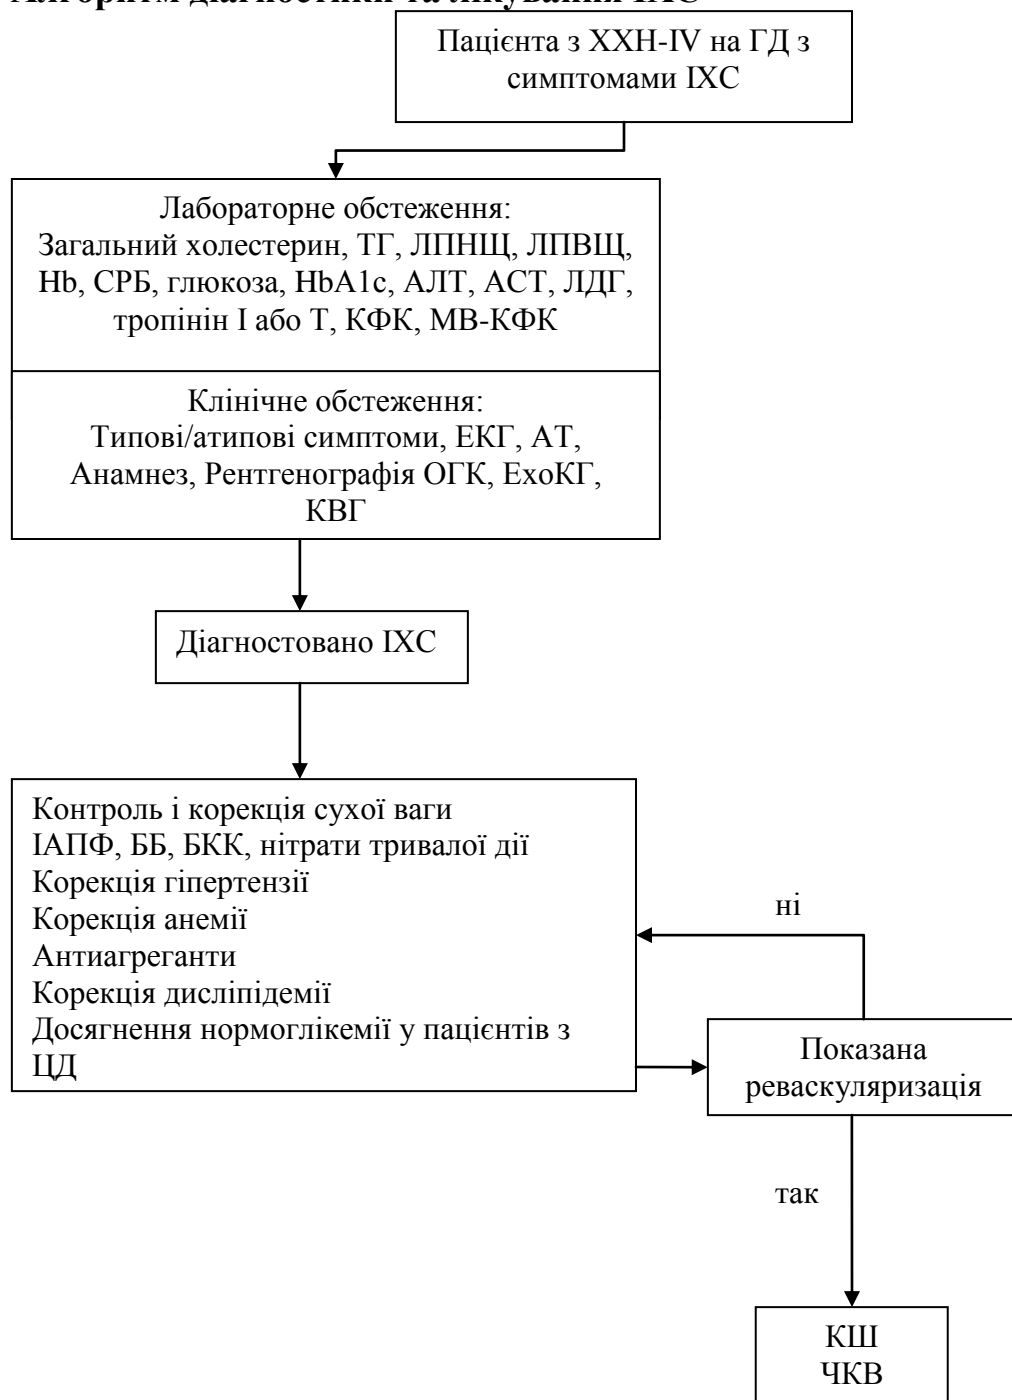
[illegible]

Пацієнта з ХХН-IV на ГД з симптомами ІХС

Лабораторне обстеження:
Загальний холестерин, ТГ, ЛПНЩ, ЛПВЩ, Hb, СРБ, глюкоза, HbA1c, АЛТ, АСТ, ЛДГ, тропінін І або Т, КФК, МВ-КФК

Клінічне обстеження:
Типові/атипові симптоми, ЕКГ, АТ, Анамнез, Рентгенографія ОГК, ЕхоКГ, КВГ

Діагностовано ІХС

Контроль і корекція сухої ваги
ІАПФ, ББ, БКК, нітрати тривалої дії
Корекція гіпертензії
Корекція анемії
Антиагреганти
Корекція дисліпідемії
Досягнення нормоглікемії у пацієнтів з ЦД

ні

Показана реваскуляризація

так

КШ
ЧКВ